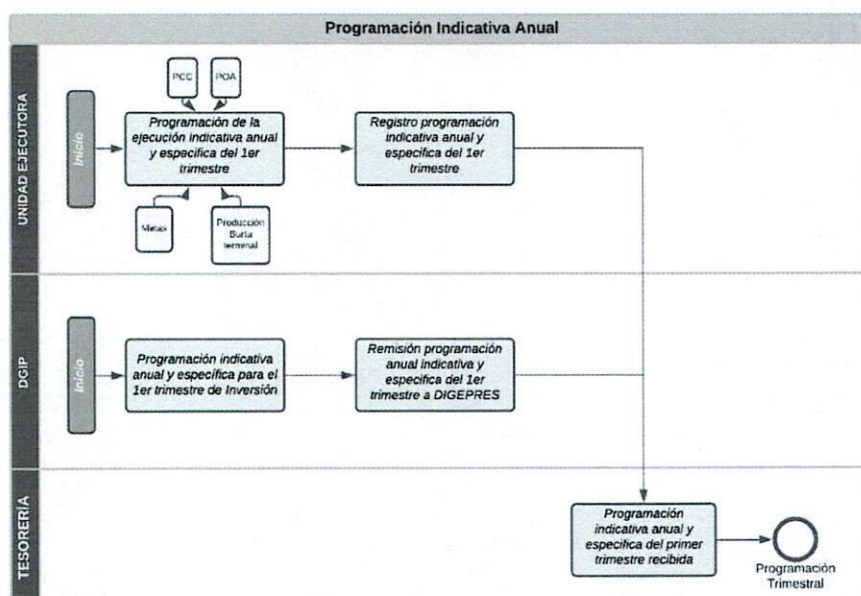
Programación Indicativa Anual

UNIDAD EJECUTORA

Inicio

PCC

POA

Programación de la ejecución indicativa anual y especifica del 1er trimestre

Metas

Producción Bruta terminal

Registro programación indicativa anual y especifica del 1er trimestre

DGIP

Inicio

Programación indicativa anual y especifica para el 1er trimestre de Inversión

Remisión programación anual indicativa y especifica del 1er trimestre a DIGEPRES

TESORERÍA

Programación indicativa anual y especifica del primer trimestre recibida

Programación Trimestral